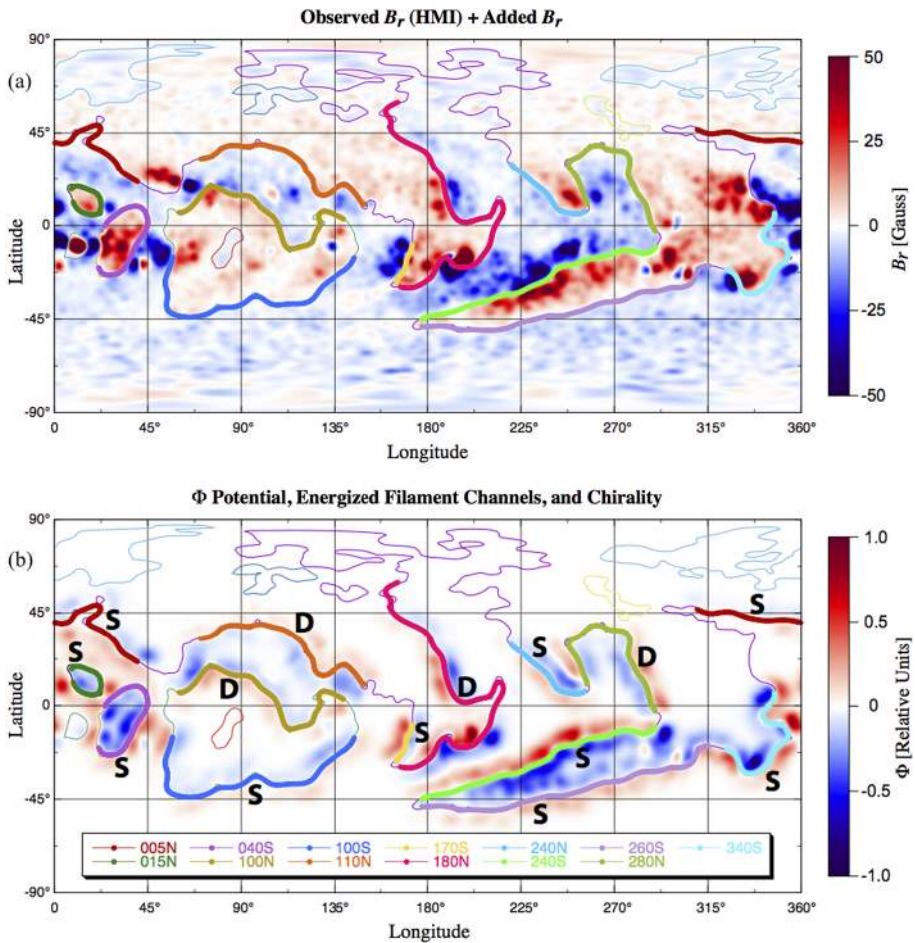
Observed $B_r$ (HMI) + Added $B_r$

(a)

90°
45°
0
-45°
-90°

Latitude

0 45° 90° 135° 180° 225° 270° 315° 360°

Longitude

50
25
0
-25
-50

$B_r$ [Gauss]

Φ Potential, Energized Filament Channels, and Chirality

(b)

90°
45°
0
-45°
-90°

Latitude

S
S
S
D
D
S
D
S
S
D
S
S
S
S

005N 040S 100S 170S 240N 260S 340S
015N 100N 110N 180N 240S 280N

0 45° 90° 135° 180° 225° 270° 315° 360°

Longitude

1.0
0.5
0
-0.5
-1.0

Φ [Relative Units]